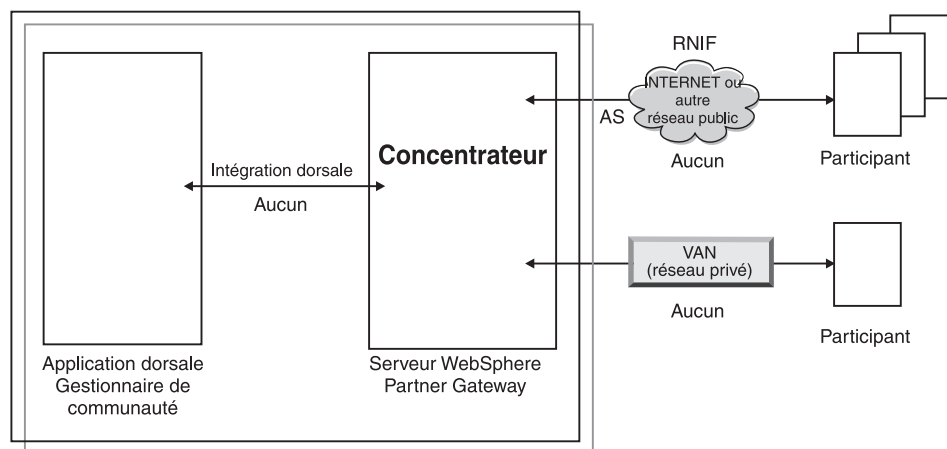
Intégration dorsale

Aucun

Concentrateur

RNIF

INTERNET ou autre réseau public

AS

Aucun

Participant

VAN (réseau privé)

Aucun

Participant

Application dorsale Gestionnaire de communauté

Serveur WebSphere Partner Gateway